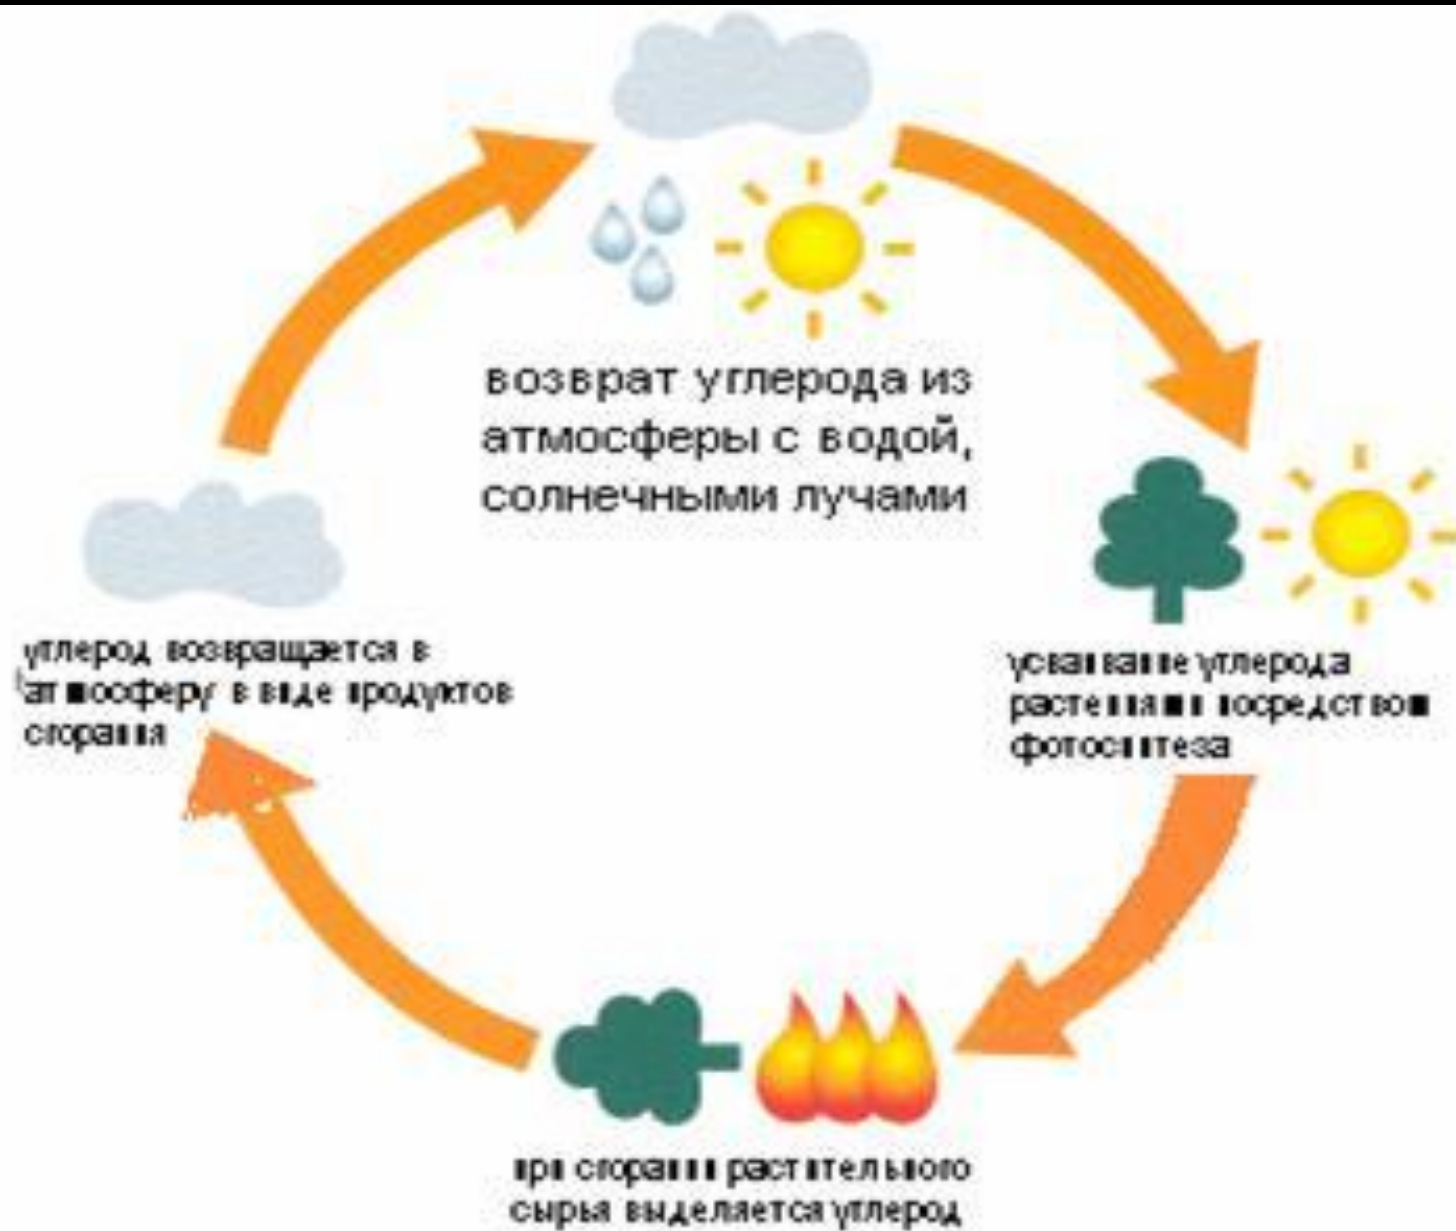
возврат углерода из атмосферы с водой, солнечными лучами

усвоение углерода растениями посредством фотосинтеза

при сгорании растительного сырья выделяется углерод

углерод возвращается в атмосферу в виде продуктов сгорания